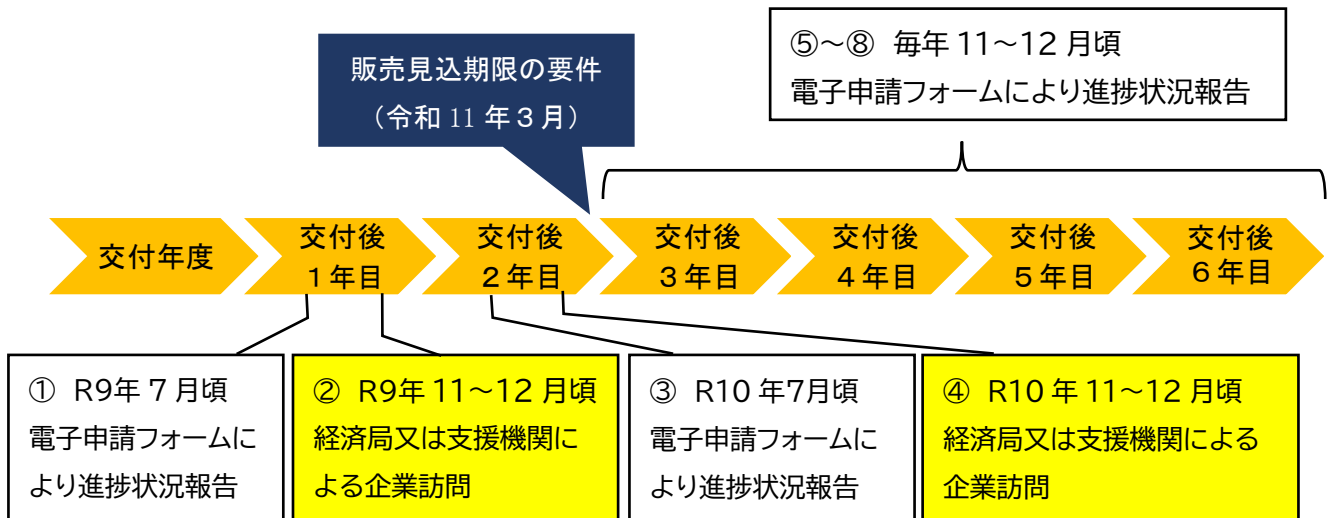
⑤～⑧ 毎年 11～12 月頃
電子申請フォームにより進捗状況報告

販売見込期限の要件
（令和 11 年３月）

交付年度

交付後
１年目

交付後
２年目

交付後
３年目

交付後
４年目

交付後
５年目

交付後
６年目

① R9年 7 月頃
電子申請フォームにより進捗状況報告

② R9年 11～12 月頃
経済局又は支援機関による企業訪問

③ R10 年7月頃
電子申請フォームにより進捗状況報告

④ R10 年 11～12 月頃
経済局又は支援機関による企業訪問